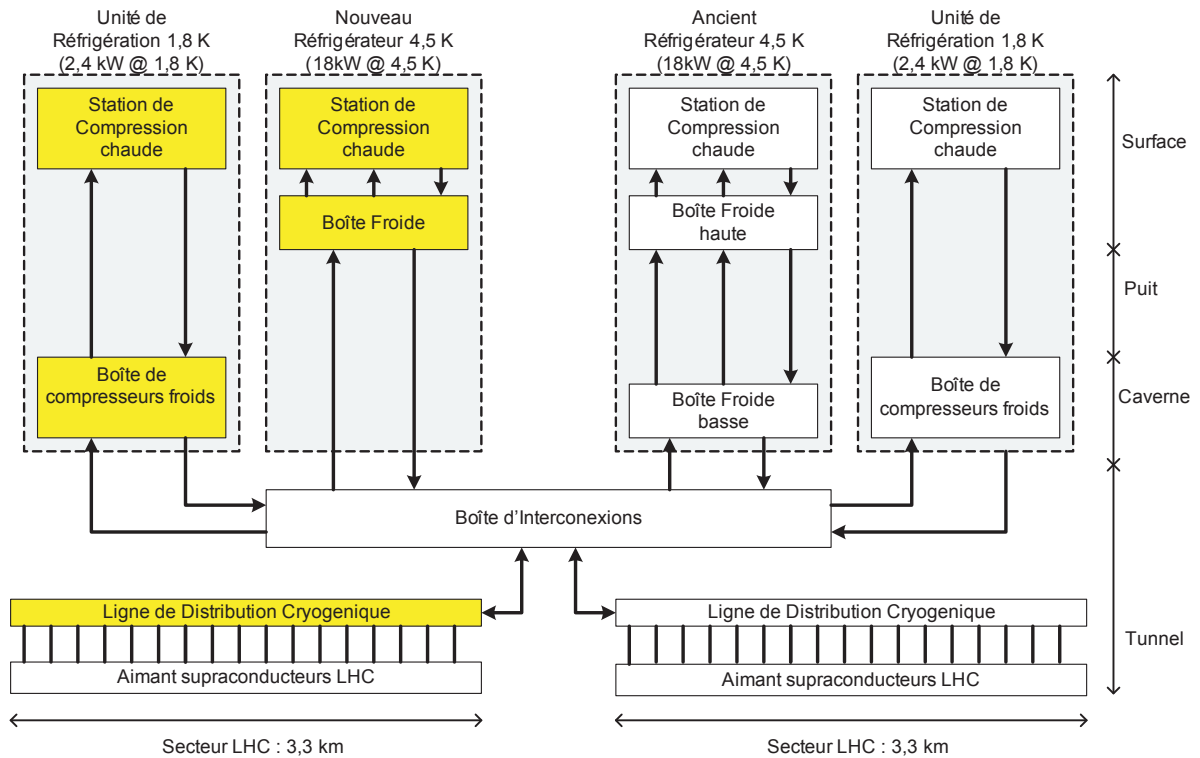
Unité de Réfrigération 1,8 K (2,4 kW @ 1,8 K)

Station de Compression chaude

Boîte de compresseurs froids

Nouveau Réfrigérateur 4,5 K (18kW @ 4,5 K)

Station de Compression chaude

Boîte Froide

Ancient Réfrigérateur 4,5 K (18kW @ 4,5 K)

Station de Compression chaude

Boîte Froide haute

Boîte Froide basse

Unité de Réfrigération 1,8 K (2,4 kW @ 1,8 K)

Station de Compression chaude

Boîte de compresseurs froids

Surface

Puit

Caverne

Boîte d'Interconexions

Ligne de Distribution Cryogenique

Aimant supraconducteurs LHC

Ligne de Distribution Cryogenique

Aimant supraconducteurs LHC

Tunnel

Secteur LHC : 3,3 km

Secteur LHC : 3,3 km